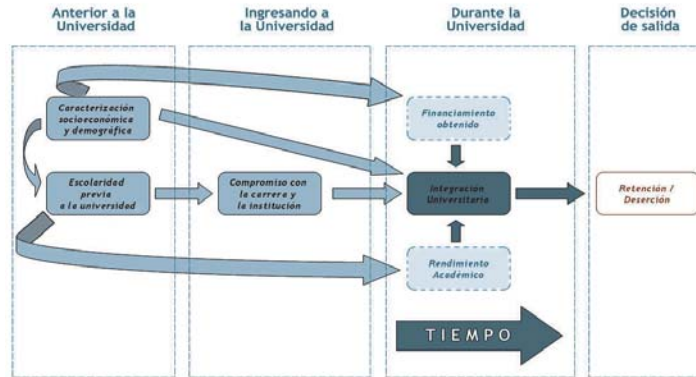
Anterior a la Universidad

Ingresando a la Universidad

Durante la Universidad

Decisión de salida

Caracterización socioeconómica y demográfica

Escolaridad previa a la universidad

Compromiso con la carrera y la institución

Financiamiento obtenido

Integración Universitaria

Rendimiento Académico

Retención / Deserción

TIEMPO